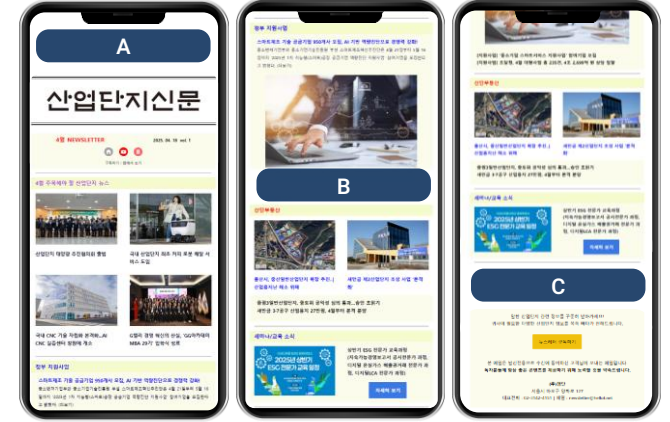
A

산업단지신문

4월 NEWSLETTER

2025. 04. 10 vol. 1

4월 주목해야 할 산업단지 뉴스

산업단지 대장을 추진협의회 출범

국내 산업단지 최초 자율 주행 배달 서비스 도입

국내 CNC 가공 작동률 분석에…AI CNC 집중해서 탐색에 대응

산업단지 경영 혁신 마 산업, 'GS카카오 MBA 29기' 입학식 개최

정부 지원사업

스마트제조 기술 공급기업 959개사 모집, AI 기반 '제조업 중소기업 경쟁력 강화'

정부 지원사업

스마트제조 기술 공급기업 959개사 모집, AI 기반 '제조업 중소기업 경쟁력 강화'

B

산업부동산

울산시, 중산업인산업단지 특별 추진 | 산업용지 분양 개최

새만금 제2산업단지 조성 사업 '본격화'

세미나/교육 소식

2025년 상반기 ESG 전문가 교육 과정

상반기 ESG 전문가 교육과정

자세히 보기

산업부동산

울산시, 중산업인산업단지 특별 추진 | 산업용지 분양 개최

새만금 제2산업단지 조성 사업 '본격화'

세미나/교육 소식

2025년 상반기 ESG 전문가 교육 과정

상반기 ESG 전문가 교육과정

자세히 보기

C

뉴스레터 구독하기

산업단지신문